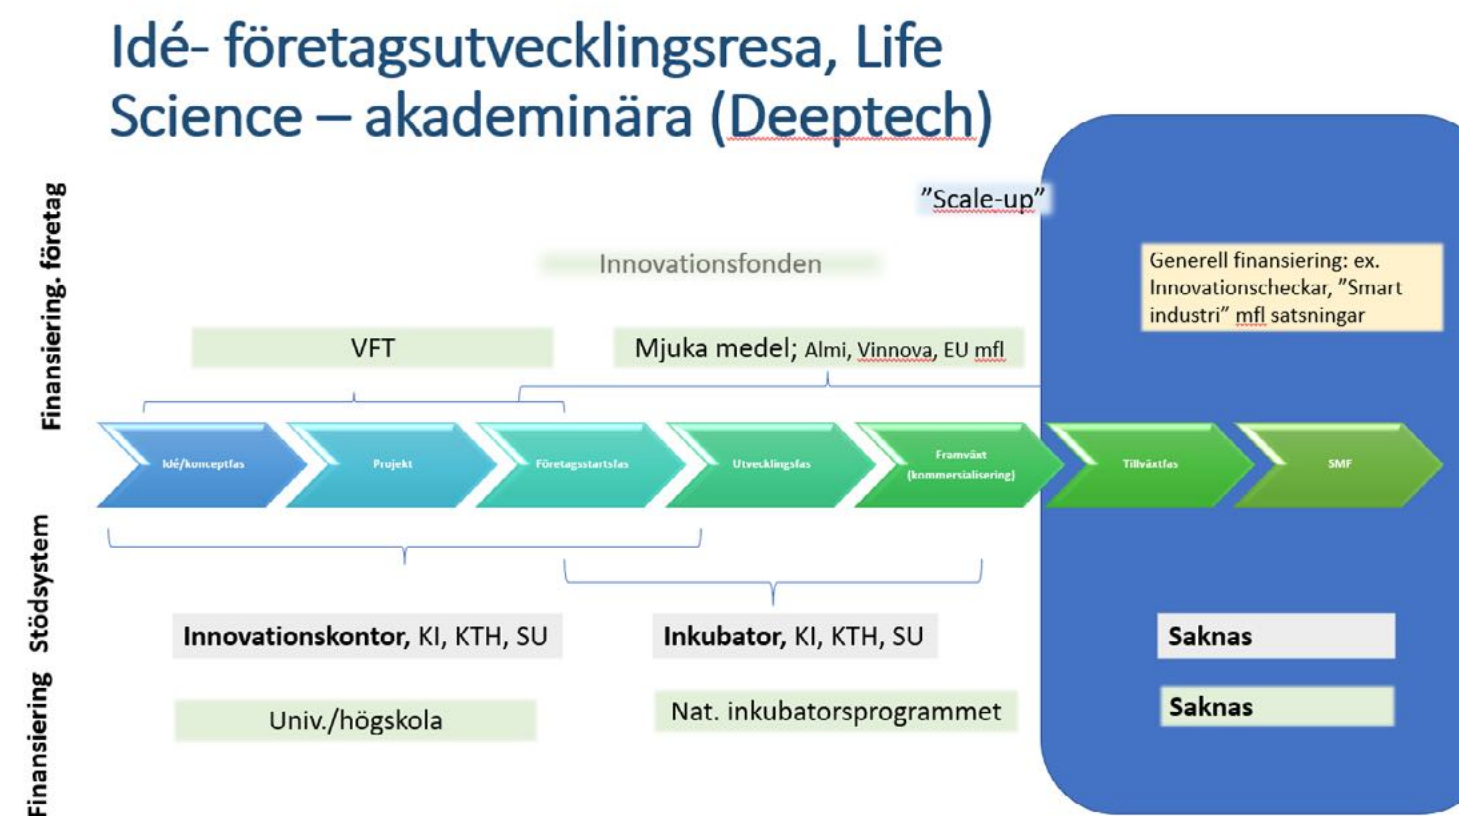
Idé- företagsutvecklingsresa, Life Science – akademinära (Deeptech)

Finansiering. företag

"Scale-up"

Innovationsfonden

Generell finansiering: ex. Innovationscheckar, "Smart industri" mfl satsningar

VFT

Mjuka medel; Almi, Vinnova, EU mfl

Idé/konceptfas

Projekt

Företagsstartsfas

Utvecklingsfas

Framväxt (kommersialisering)

Tillväxtfas

SMF

Stödsystem

Innovationskontor, KI, KTH, SU

Inkubator, KI, KTH, SU

Saknas

Finansiering

Univ./högskola

Nat. inkubatorsprogrammet

Saknas